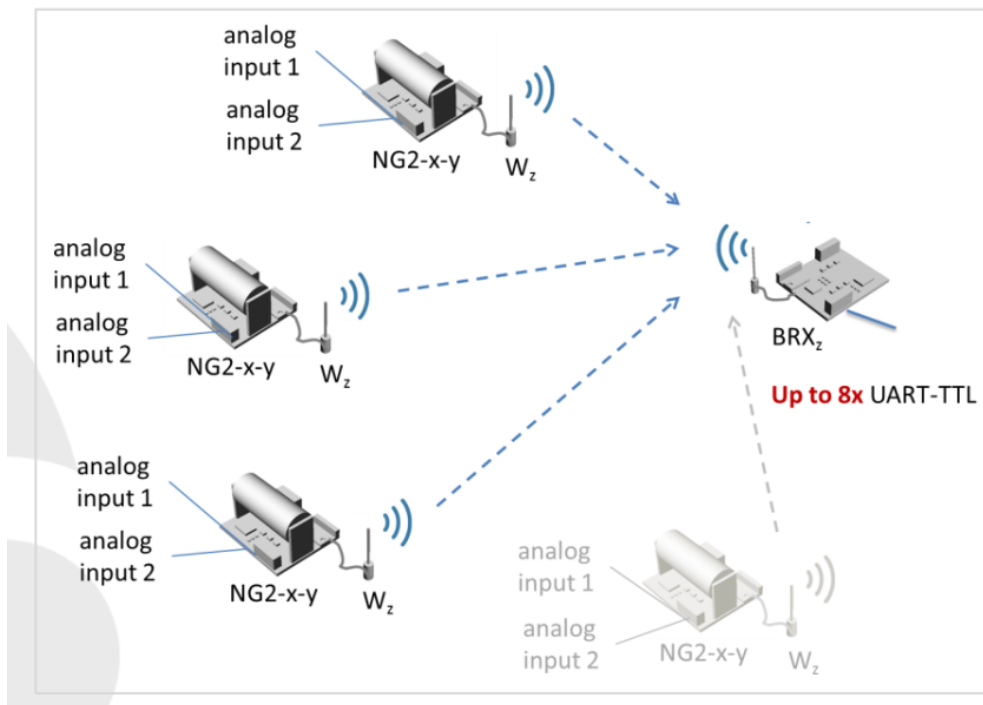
analog input 1

analog input 2

NG2-x-y

$W_z$

analog input 1

analog input 2

NG2-x-y

$W_z$

$BRX_z$

Up to 8x UART-TTL

analog input 1

analog input 2

NG2-x-y

$W_z$

analog input 1

analog input 2

NG2-x-y

$W_z$